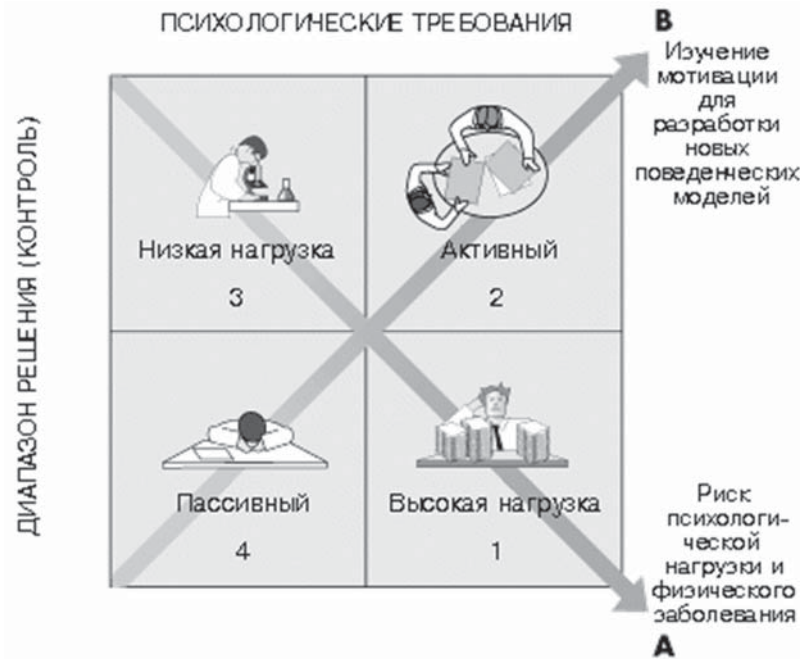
ПСИХОЛОГИЧЕСКИЕ ТРЕБОВАНИЯ

B
Изучение мотивации для разработки новых поведенческих моделей

ДИАПАЗОН РЕШЕНИЯ (КОНТРОЛЬ)

Низкая нагрузка
3

Активный
2

Пассивный
4

Высокая нагрузка
1

Риск психологической нагрузки и физического заболевания
A